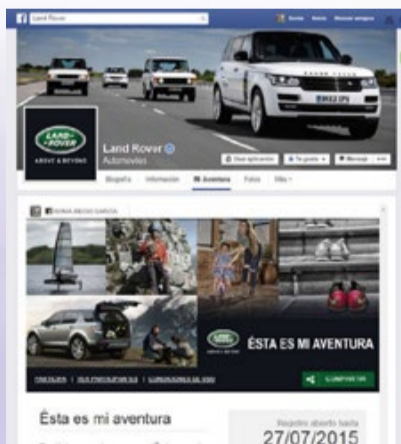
Land Rover

Inicio Amigos

LAND ROVER

ABOVE & BEYOND

Land Rover

Automóviles

Biografía Información Aventura Fotos Más

ÉSTA ES MI AVENTURA

COMPARTIR

Ésta es mi aventura

Registro abierto hasta

27/07/2015